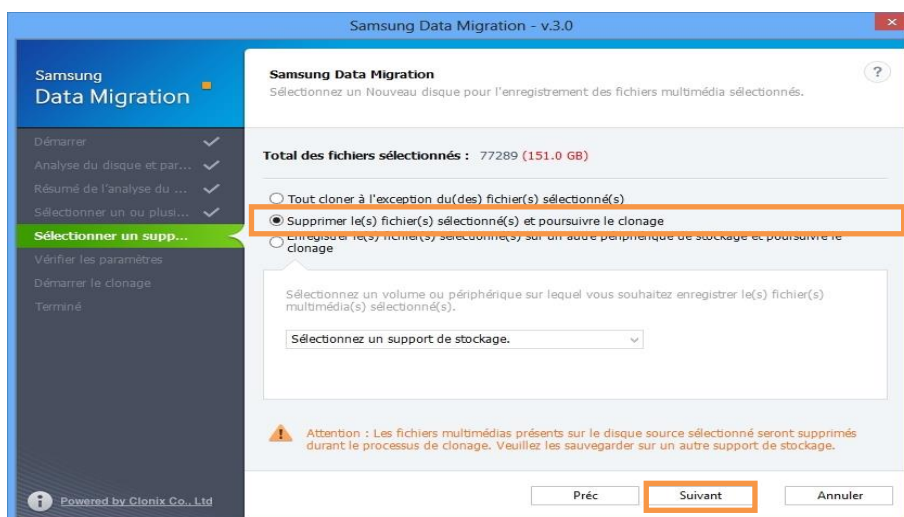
Samsung Data Migration - v.3.0

Samsung
Data Migration

Démarrer
Analyse du disque et par...
Résumé de l'analyse du ...
Sélectionner un ou plusi...
Sélectionner un supp...
Vérifier les paramètres
Démarrer le clonage
Terminé

Powered by Clonix Co., Ltd

Samsung Data Migration
Sélectionnez un Nouveau disque pour l'enregistrement des fichiers multimédia sélectionnés.

?

Total des fichiers sélectionnés : 77289 (151.0 GB)

Tout cloner à l'exception du(des) fichier(s) sélectionné(s)
Supprimer le(s) fichier(s) sélectionné(s) et poursuivre le clonage
Enregistrer le(s) fichier(s) sélectionné(s) sur un autre périphérique de stockage et poursuivre le clonage

Sélectionnez un volume ou périphérique sur lequel vous souhaitez enregistrer le(s) fichier(s) multimédia(s) sélectionné(s).

Sélectionnez un support de stockage.

Attention : Les fichiers multimédias présents sur le disque source sélectionné seront supprimés durant le processus de clonage. Veuillez les sauvegarder sur un autre support de stockage.

Préc
Suivant
Annuler